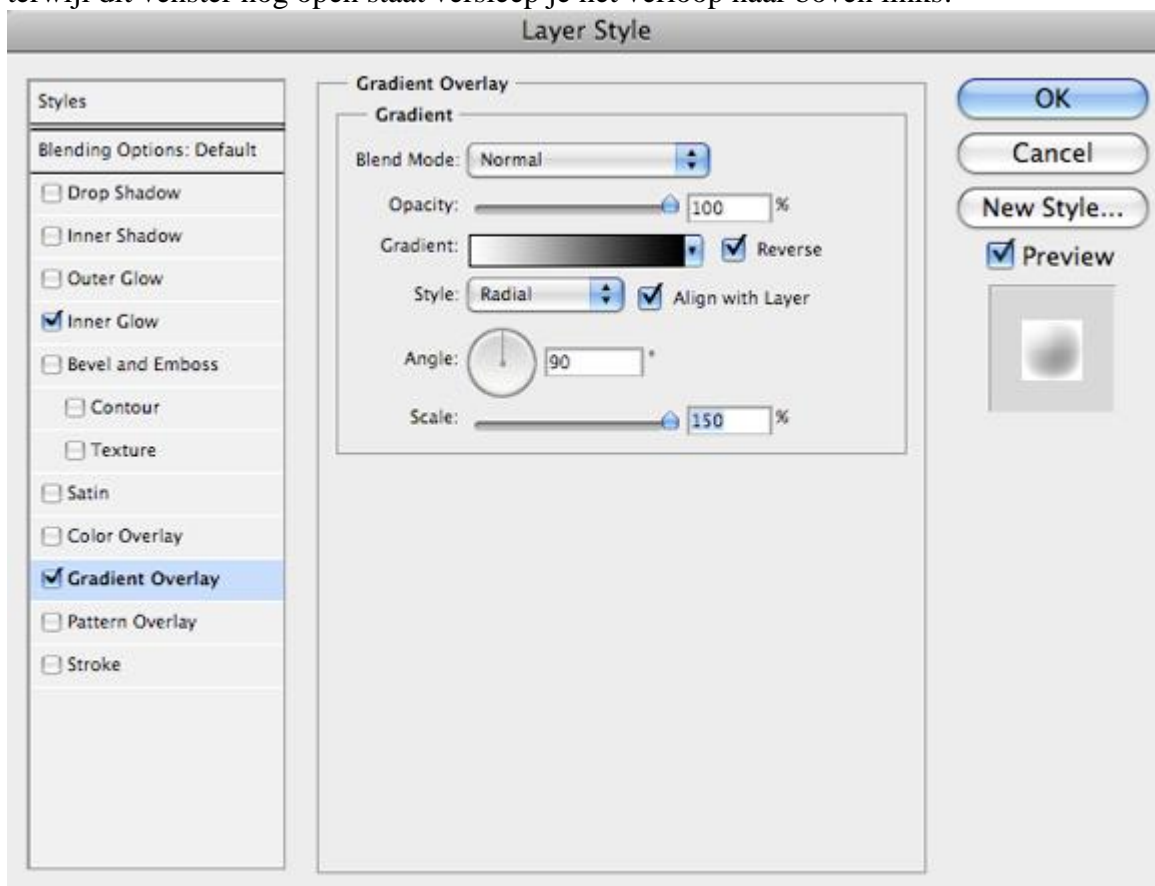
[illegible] dit venster nog open staat versleep je het verloop naar boven links.

Layer Style

Styles

Blending Options: Default

Drop Shadow

Inner Shadow

Outer Glow

Inner Glow

Bevel and Emboss

Contour

Texture

Satin

Color Overlay

Gradient Overlay

Pattern Overlay

Stroke

Gradient Overlay

Gradient

Blend Mode: Normal

Opacity: 100 %

Gradient: Reverse

Style: Radial Align with Layer

Angle: 90 °

Scale: 150 %

OK

Cancel

New Style...

Preview